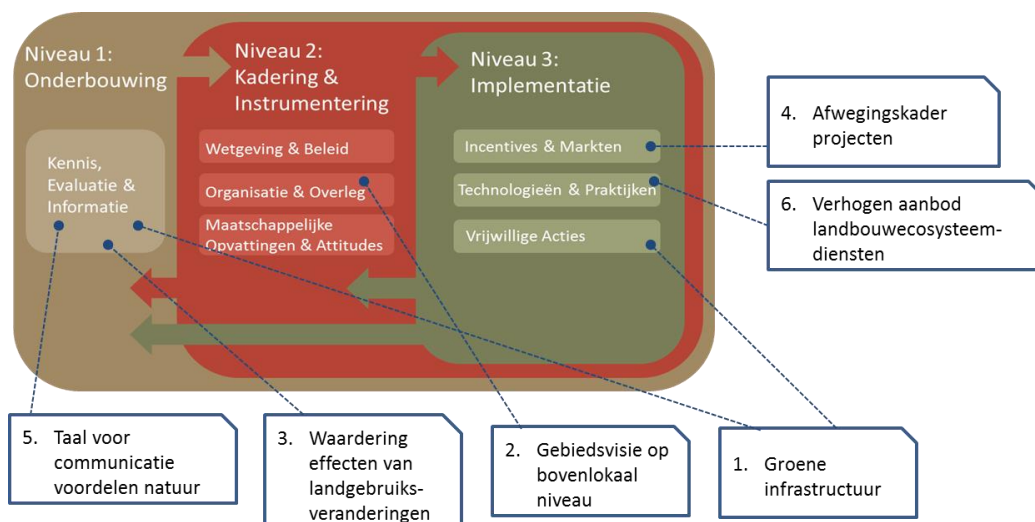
Niveau 1: Onderbouwing

Niveau 2: Kadering & Instrumentering

Niveau 3: Implementatie

Kennis, Evaluatie & Informatie

Wetgeving & Beleid

Organisatie & Overleg

Maatschappelijke Opvattingen & Attitudes

Incentives & Markten

Technologieën & Praktijken

Vrijwillige Acties

4. Afwegingskader projecten

6. Verhogen aanbod landbouwecosysteemdiensten

5. Taal voor communicatie voordelen natuur

3. Waardering effecten van landgebruiksveranderingen

2. Gebiedsvisie op bovenlokaal niveau

1. Groene infrastructuur